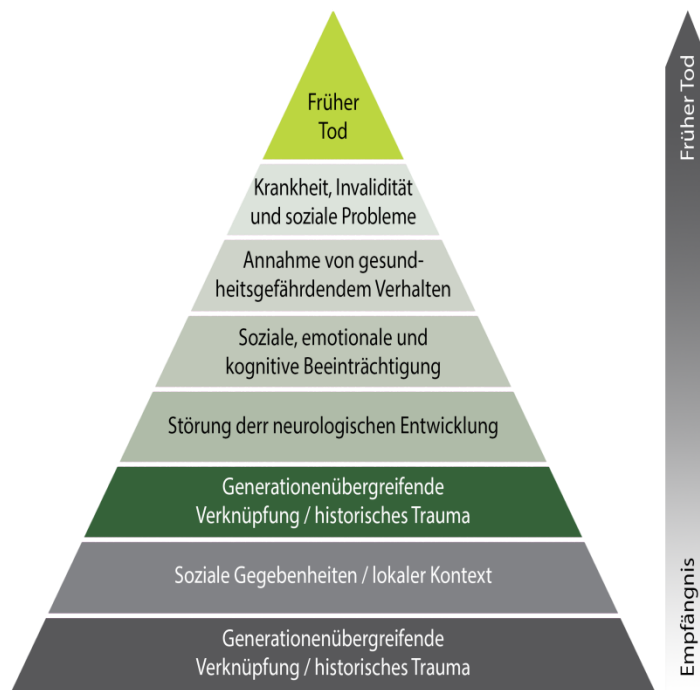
Früher Tod

Krankheit, Invalidität und soziale Probleme

Annahme von gesundheitsgefährdendem Verhalten

Soziale, emotionale und kognitive Beeinträchtigung

Störung derr neurologischen Entwicklung

Generationenübergreifende Verknüpfung / historisches Trauma

Soziale Gegebenheiten / lokaler Kontext

Generationenübergreifende Verknüpfung / historisches Trauma

Früher Tod

Empfängnis